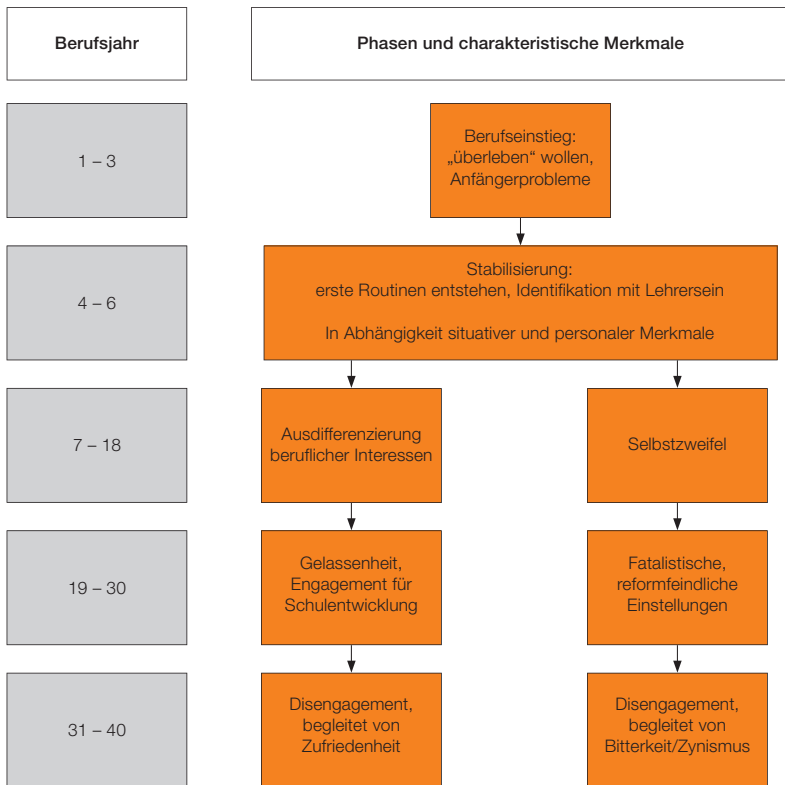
Berufsjahr

Phasen und charakteristische Merkmale

1 – 3

Berufseinstieg: „überleben“ wollen, Anfängerprobleme

4 – 6

Stabilisierung: erste Routinen entstehen, Identifikation mit Lehrersein

In Abhängigkeit situativer und personaler Merkmale

7 – 18

Ausdifferenzierung beruflicher Interessen

Selbstzweifel

19 – 30

Gelassenheit, Engagement für Schulentwicklung

Fatalistische, reformfeindliche Einstellungen

31 – 40

Disengagement, begleitet von Zufriedenheit

Disengagement, begleitet von Bitterkeit/Zynismus